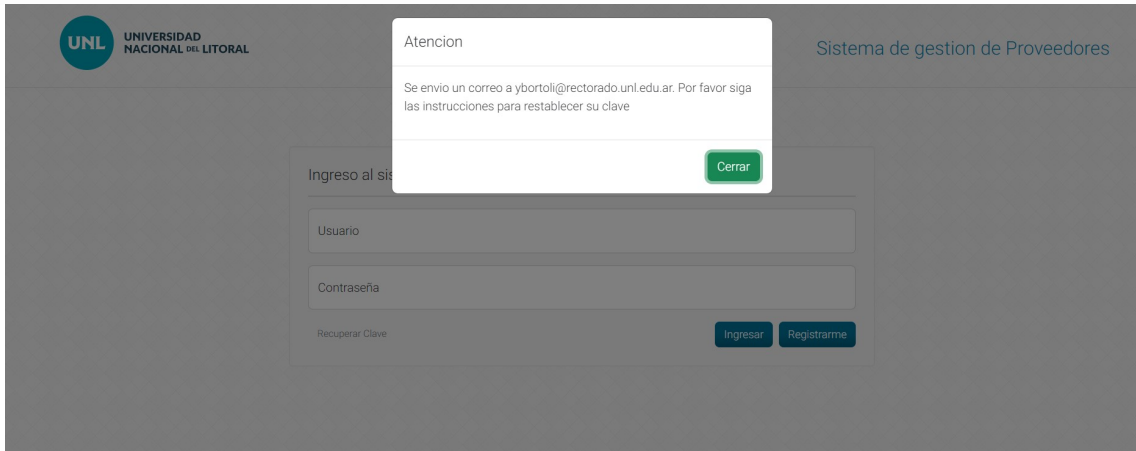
UNL UNIVERSIDAD NACIONAL DEL LITORAL

Sistema de gestion de Proveedores

Atencion

Se envio un correo a ybortoli@rectorado.unl.edu.ar. Por favor siga las instrucciones para restablecer su clave

Cerrar

Ingreso al sis

Usuario

Contraseña

Recuperar Clave

Ingresar

Registrarme